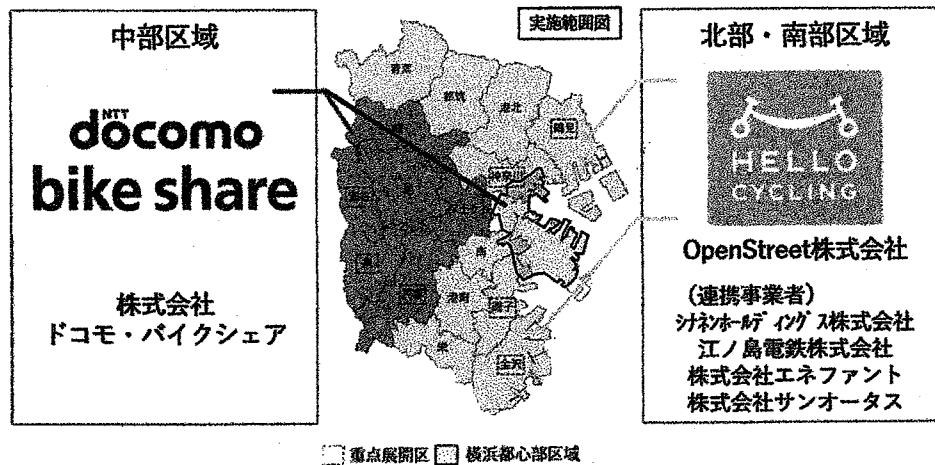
中部区域

NTT
docomo
bike share

株式会社
ドコモ・バイクシェア

実施範囲図

青葉
都筑
港北
鶴見
神奈川
南
港南
磯子
栄
金沢

北部・南部区域

HELLO
CYCLING

OpenStreet株式会社

（連携事業者）
シナネンホールディングス株式会社
江ノ島電鉄株式会社
株式会社エネファント
株式会社サンオータス

重点展開区 横浜都心部区域